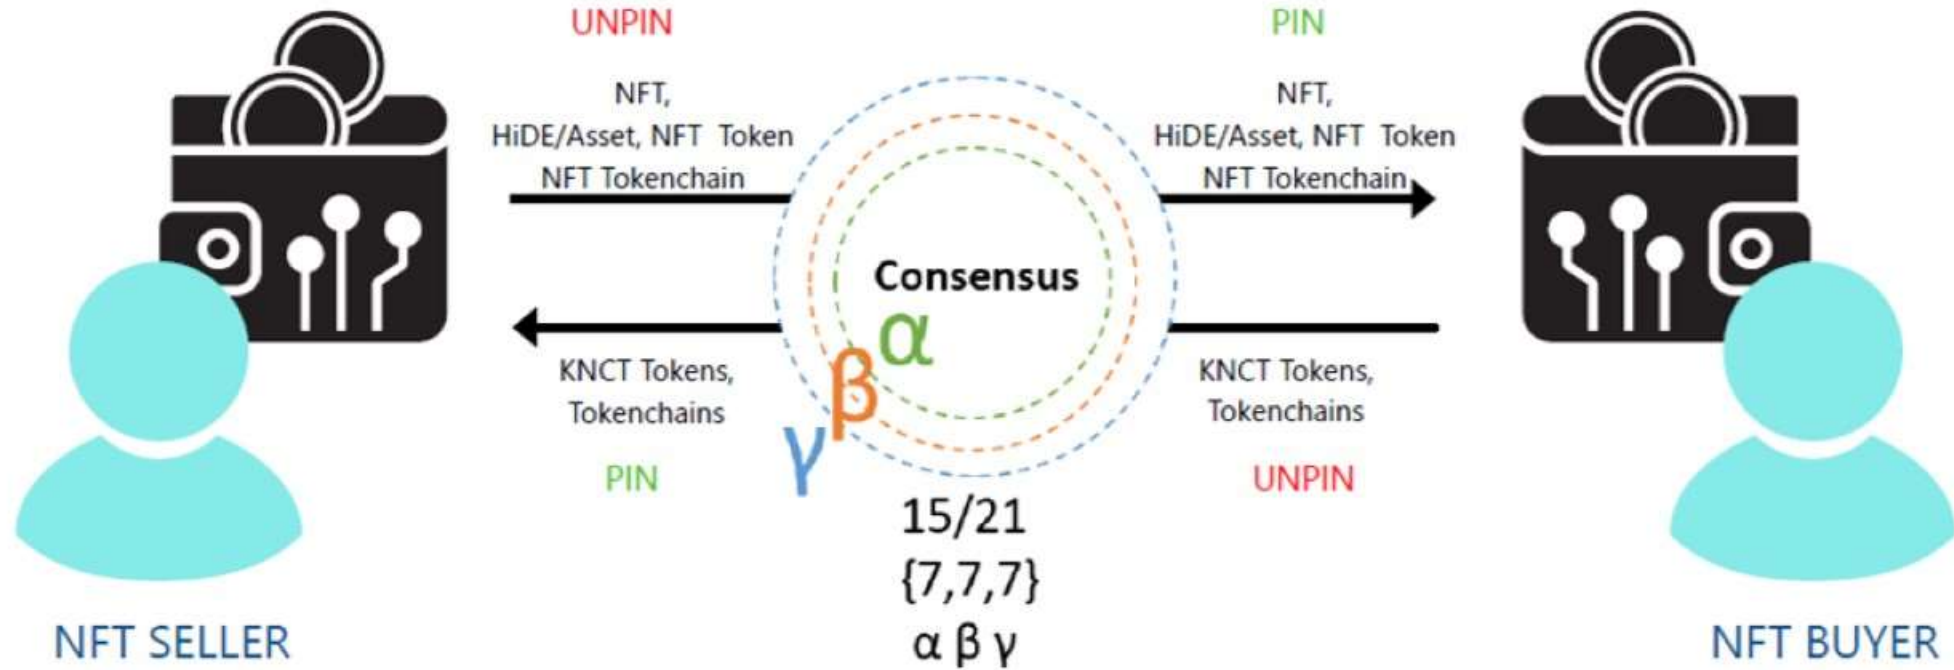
UNPIN

NFT,
HiDE/Asset, NFT Token
NFT Tokenchain

PIN

NFT,
HiDE/Asset, NFT Token
NFT Tokenchain

Consensus

α
β
γ

KNCT Tokens,
Tokenchains

PIN

KNCT Tokens,
Tokenchains

UNPIN

15/21
{7,7,7}
α β γ

NFT SELLER

NFT BUYER